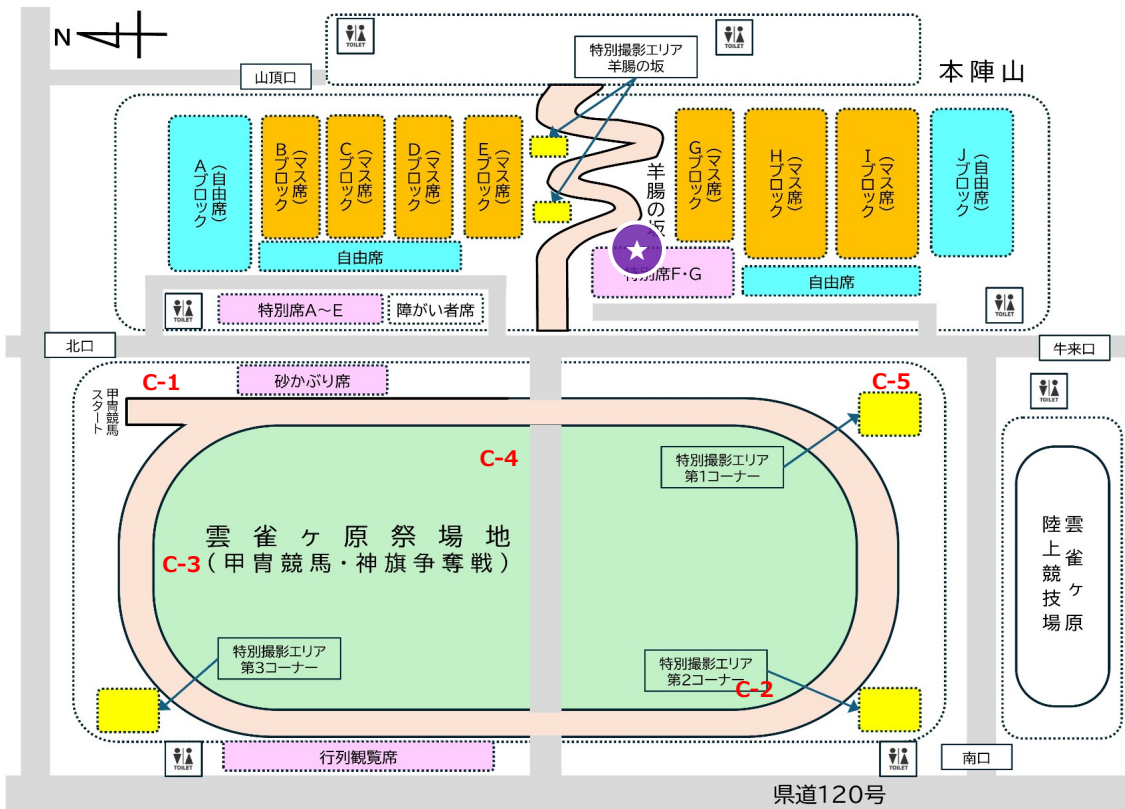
N

TOILET

TOILET

特別撮影エリア
羊腸の坂

山頂口

本陣山

Aブロック(自由席)

Bブロック(マス席)

Cブロック(マス席)

Dブロック(マス席)

Eブロック(マス席)

羊腸の坂

Gブロック(マス席)

Hブロック(マス席)

Iブロック(マス席)

Jブロック(自由席)

自由席

特別席F・G

自由席

TOILET

特別席A～E

障がい者席

TOILET

北口

牛来口

C-1

砂かぶり席

C-5

TOILET

甲冑競馬スタート

C-4

特別撮影エリア
第1コーナー

雲雀ヶ原祭場地
(甲冑競馬・神旗争奪戦)

C-3

雲雀ヶ原陸上競技場

特別撮影エリア
第3コーナー

特別撮影エリア
第2コーナー

C-2

TOILET

行列観覧席

TOILET

南口

県道120号